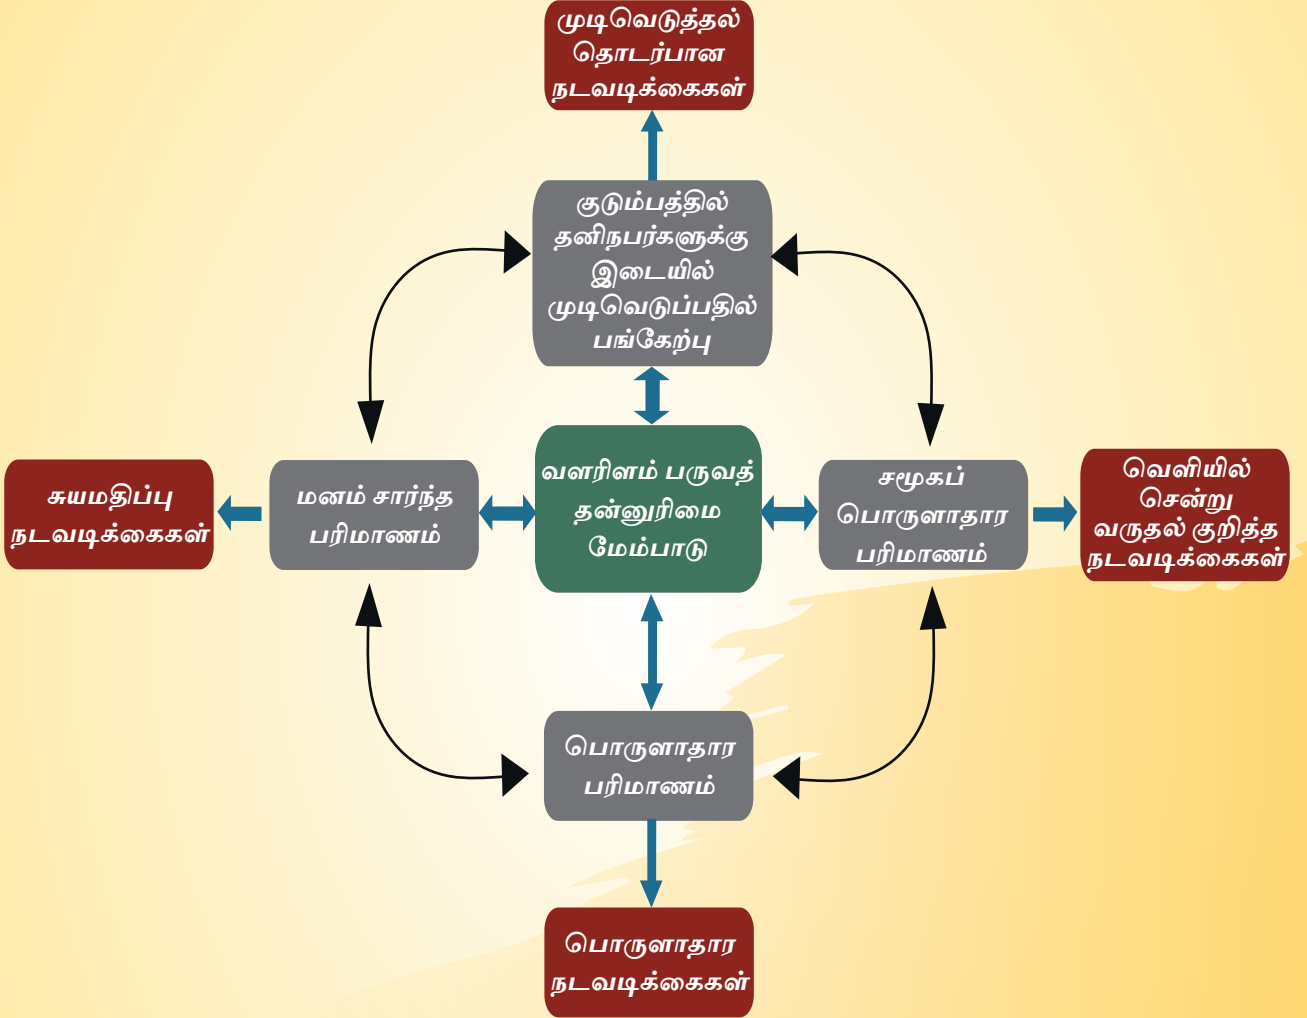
முடிவெடுத்தல் தொடர்பான நடவடிக்கைகள்

குடும்பத்தில் தனிநபர்களுக்கு இடையில் முடிவெடுப்பதில் பங்கேற்பு

சுயமதிப்பு நடவடிக்கைகள்

மனம் சார்ந்த பரிமாணம்

வளரிளம் பருவத் தன்னுரிமை மேம்பாடு

சமூகப் பொருளாதார பரிமாணம்

வெளியில் சென்று வருதல் குறித்த நடவடிக்கைகள்

பொருளாதார பரிமாணம்

பொருளாதார நடவடிக்கைகள்